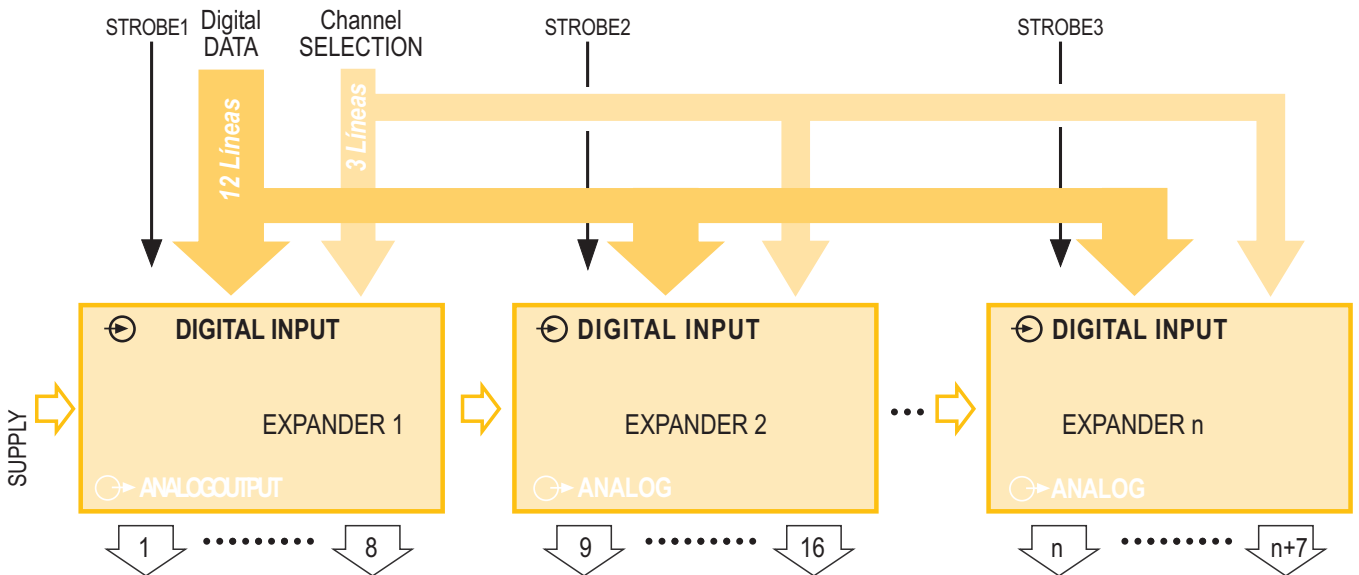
STROBE1 Digital DATA Channel SELECTION STROBE2 STROBE3

12 Líneas

3 Líneas

DIGITAL INPUT

EXPANDER 1

ANALOGOUTPUT

DIGITAL INPUT

EXPANDER 2

ANALOG

DIGITAL INPUT

EXPANDER n

ANALOG

SUPPLY

1 ........ 8

9 ........ 16

n ........ n+7